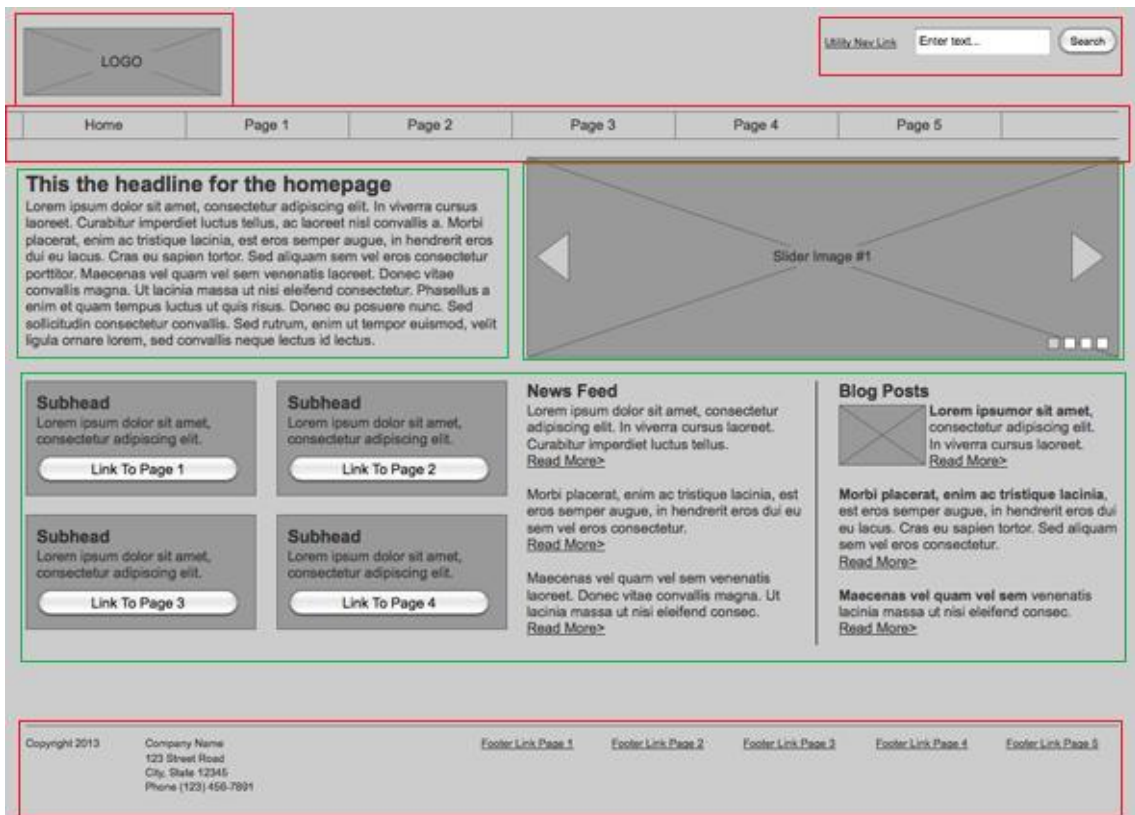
LOGO

Utility Nav Link Enter text... Search

Home Page 1 Page 2 Page 3 Page 4 Page 5

This the headline for the homepage
Lorem ipsum dolor sit amet, consectetur adipiscing elit. In viverra cursus laoreet. Curabitur imperdiet luctus tellus, ac laoreet nisl convallis a. Morbi placerat, enim ac tristique lacinia, est eros semper augue, in hendrerit eros dui eu lacus. Cras eu sapien tortor. Sed aliquam sem vel eros consectetur porttitor. Maecenas vel quam vel sem venenatis laoreet. Donec vitae convallis magna. Ut lacinia massa ut nisi eleifend consectetur. Phasellus a enim et quam tempus luctus ut quis risus. Donec eu posuere nunc. Sed sollicitudin consectetur convallis. Sed rutrum, enim ut tempor euismod, velit ligula ornare lorem, sed convallis neque lectus id lectus.

Slider Image #1

Subhead
Lorem ipsum dolor sit amet, consectetur adipiscing elit.
Link To Page 1

Subhead
Lorem ipsum dolor sit amet, consectetur adipiscing elit.
Link To Page 2

Subhead
Lorem ipsum dolor sit amet, consectetur adipiscing elit.
Link To Page 3

Subhead
Lorem ipsum dolor sit amet, consectetur adipiscing elit.
Link To Page 4

News Feed
Lorem ipsum dolor sit amet, consectetur adipiscing elit. In viverra cursus laoreet. Curabitur imperdiet luctus tellus.
Read More>

Morbi placerat, enim ac tristique lacinia, est eros semper augue, in hendrerit eros dui eu sem vel eros consectetur.
Read More>

Maecenas vel quam vel sem venenatis laoreet. Donec vitae convallis magna. Ut lacinia massa ut nisi eleifend consec.
Read More>

Blog Posts
Lorem ipsumor sit amet, consectetur adipiscing elit. In viverra cursus laoreet.
Read More>

Morbi placerat, enim ac tristique lacinia, est eros semper augue, in hendrerit eros dui eu lacus. Cras eu sapien tortor. Sed aliquam sem vel eros consectetur.
Read More>

Maecenas vel quam vel sem venenatis lacinia massa ut nisi eleifend consec.
Read More>

Copyright 2013
Company Name
123 Street Road
City, State 12345
Phone (123) 456-7891

Footer Link Page 1 Footer Link Page 2 Footer Link Page 3 Footer Link Page 4 Footer Link Page 5